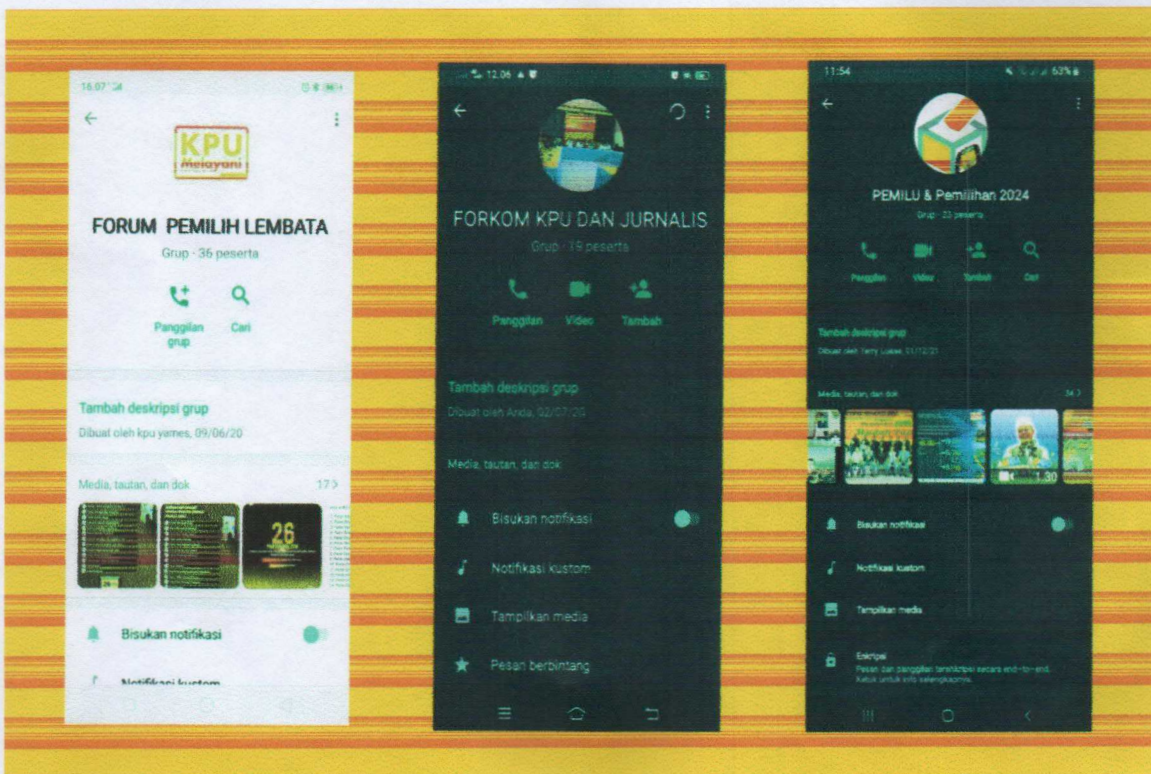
16.07

KPU Melayani

FORUM PEMILIH LEMBATA

Grup · 36 peserta

Panggilan grup

Cari

Tambah deskripsi grup

Dibuat oleh kpu yames, 09/06/20

Media, tautan, dan dok

17 >

26

Bisukan notifikasi

Notifikasi kustom

12.06

FORKOM KPU DAN JURNALIS

Grup · 19 peserta

Panggilan

Video

Tambah

Tambah deskripsi grup

Dibuat oleh Anda, 02/07/20

Media, tautan, dan dok

Bisukan notifikasi

Notifikasi kustom

Tampilkan media

Pesan berbintang

11:54

63%

PEMILU & Pemilihan 2024

Grup · 23 peserta

Panggilan

Video

Tambah

Cari

Tambah deskripsi grup

Dibuat oleh Terry Lukas, 01/12/21

Media, tautan, dan dok

34 >

1:30

Bisukan notifikasi

Notifikasi kustom

Tampilkan media

Enkripsi

Pesan dan panggilan terenkripsi secara end-to-end. Ketuk untuk info selengkapnya.